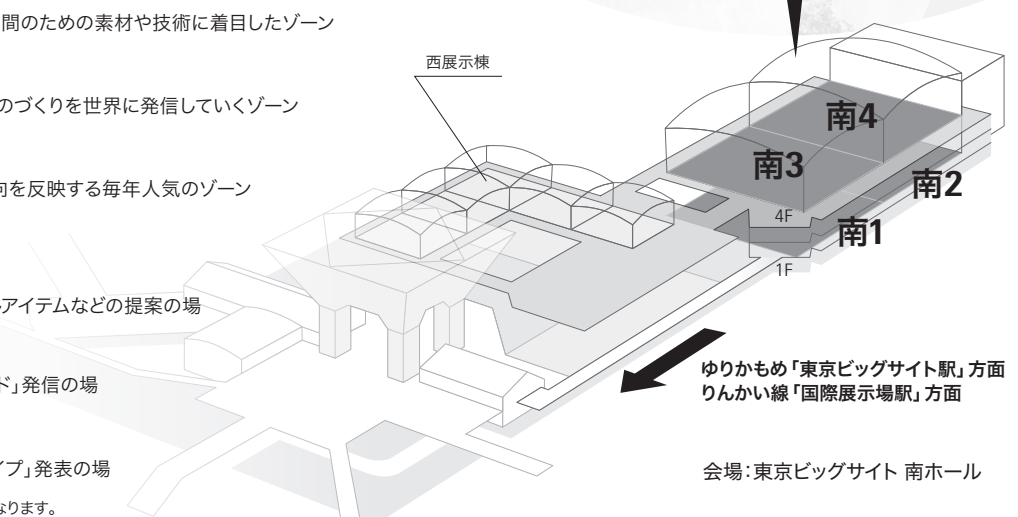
間のための素材や技術に着目したゾーン

のづくりを世界に発信していくゾーン

向を反映する毎年人気のゾーン

アイテムなどの提案の場

ド」発信の場

イプ」発表の場

なります。

西展示棟

南4

南3

南2

4F

南1

1F

ゆりかもめ「東京ビッグサイト駅」方面
りんかい線「国際展示場駅」方面

会場:東京ビッグサイト 南ホール